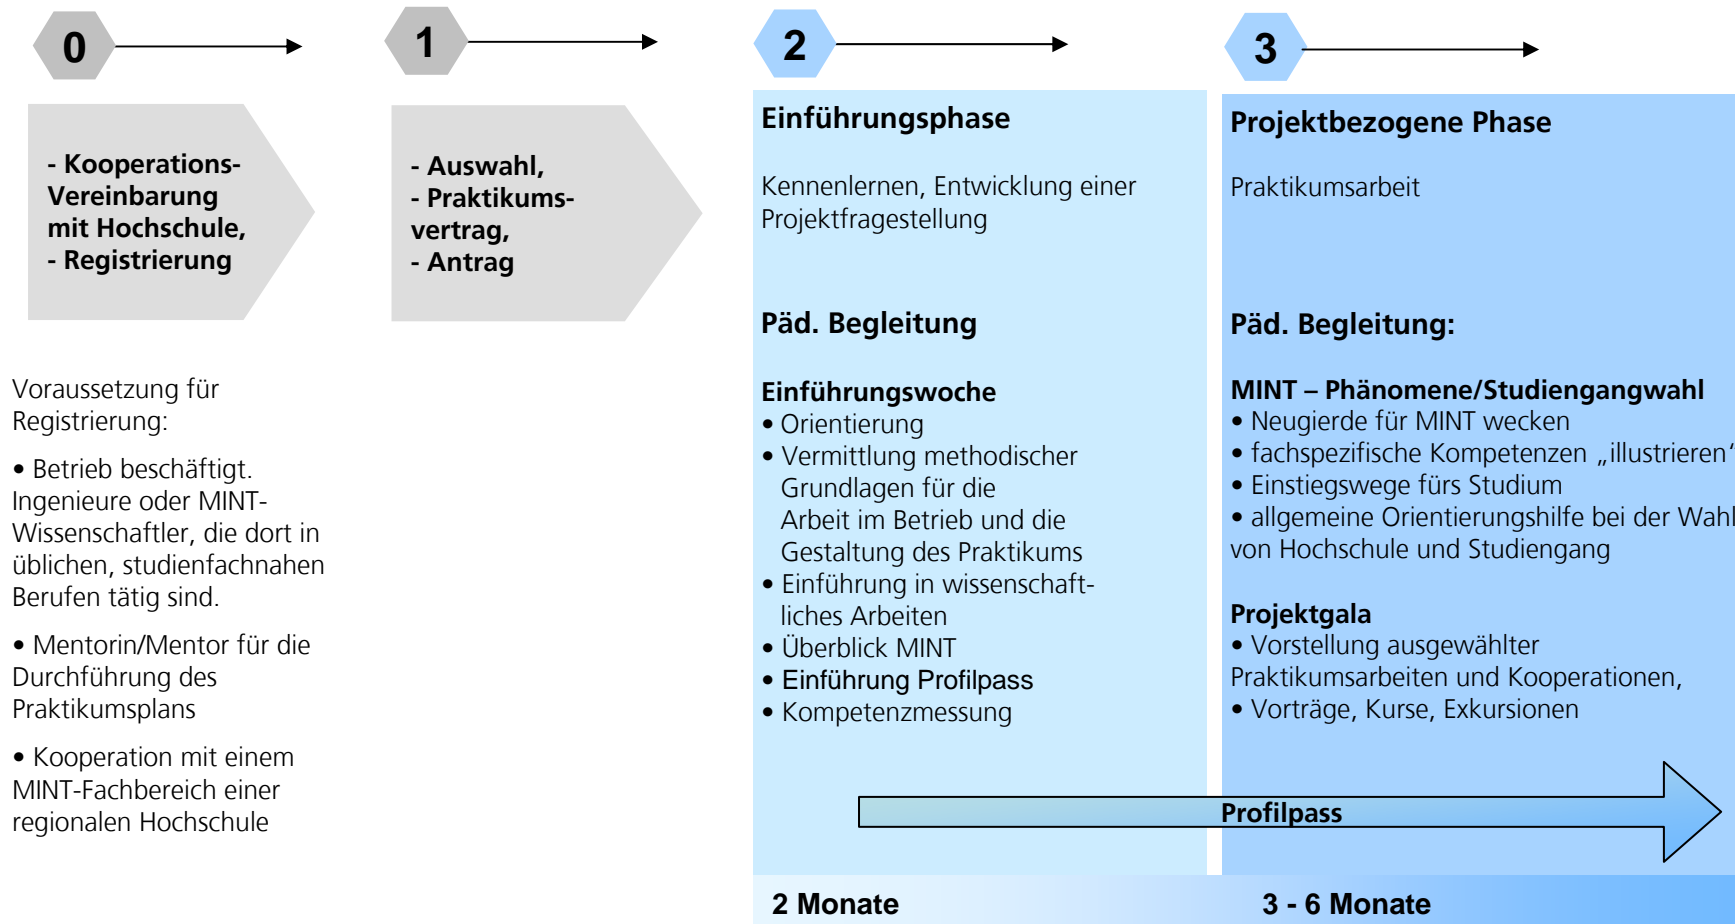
0

- Kooperations-Vereinbarung mit Hochschule,
- Registrierung

1

- Auswahl,
- Praktikums-vertrag,
- Antrag

Voraussetzung für Registrierung:

• Betrieb beschäftigt. Ingenieure oder MINT-Wissenschaftler, die dort in üblichen, studienfachnahen Berufen tätig sind.

• Mentorin/Mentor für die Durchführung des Praktikumsplans

• Kooperation mit einem MINT-Fachbereich einer regionalen Hochschule

2

Einführungsphase

Kennenlernen, Entwicklung einer Projektfragestellung

Päd. Begleitung

Einführungswoche
• Orientierung
• Vermittlung methodischer Grundlagen für die Arbeit im Betrieb und die Gestaltung des Praktikums
• Einführung in wissenschaftliches Arbeiten
• Überblick MINT
• Einführung Profilpass
• Kompetenzmessung

3

Projektbezogene Phase

Praktikumsarbeit

Päd. Begleitung:

MINT – Phänomene/Studiengangwahl
• Neugierde für MINT wecken
• fachspezifische Kompetenzen „illustrieren"
• Einstiegswege fürs Studium
• allgemeine Orientierungshilfe bei der Wahl von Hochschule und Studiengang

Projektgala
• Vorstellung ausgewählter Praktikumsarbeiten und Kooperationen,
• Vorträge, Kurse, Exkursionen

Profilpass

2 Monate

3 - 6 Monate